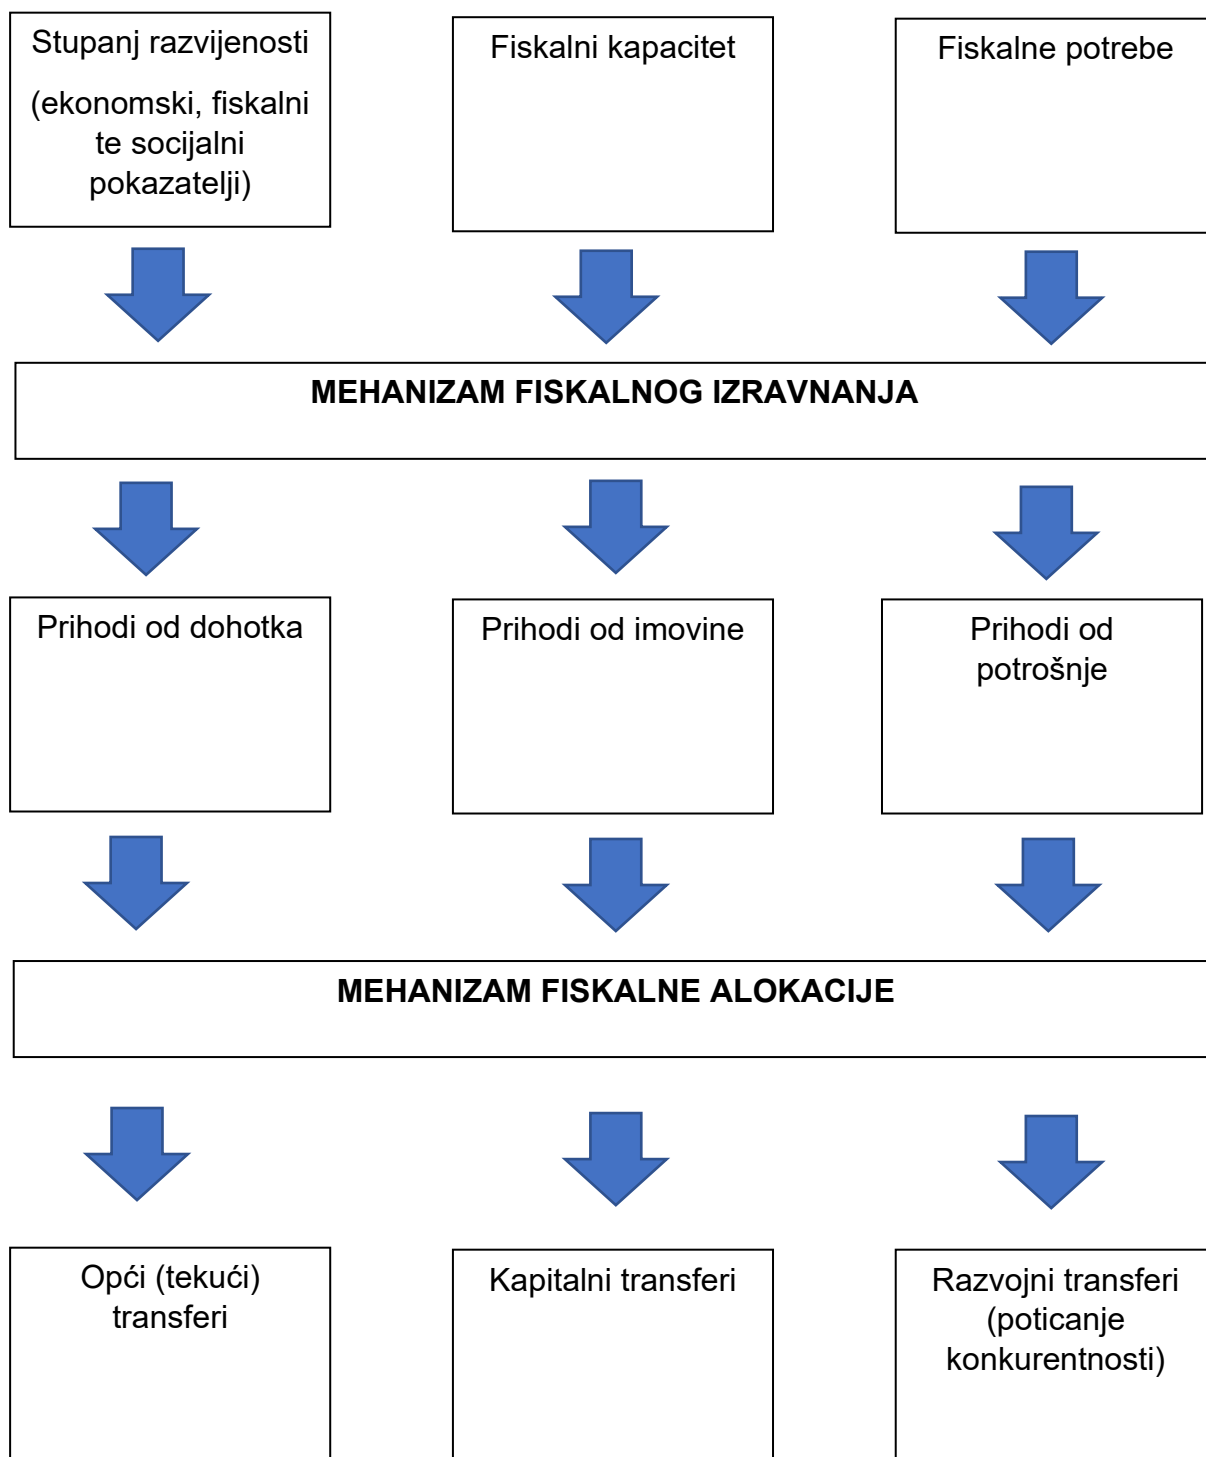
Stupanj razvijenosti

(ekonomski, fiskalni te socijalni pokazatelji)

Fiskalni kapacitet

Fiskalne potrebe

MEHANIZAM FISKALNOG IZRAVNANJA

Prihodi od dohotka

Prihodi od imovine

Prihodi od potrošnje

MEHANIZAM FISKALNE ALOKACIJE

Opći (tekući) transferi

Kapitalni transferi

Razvojni transferi (poticanje konkurentnosti)